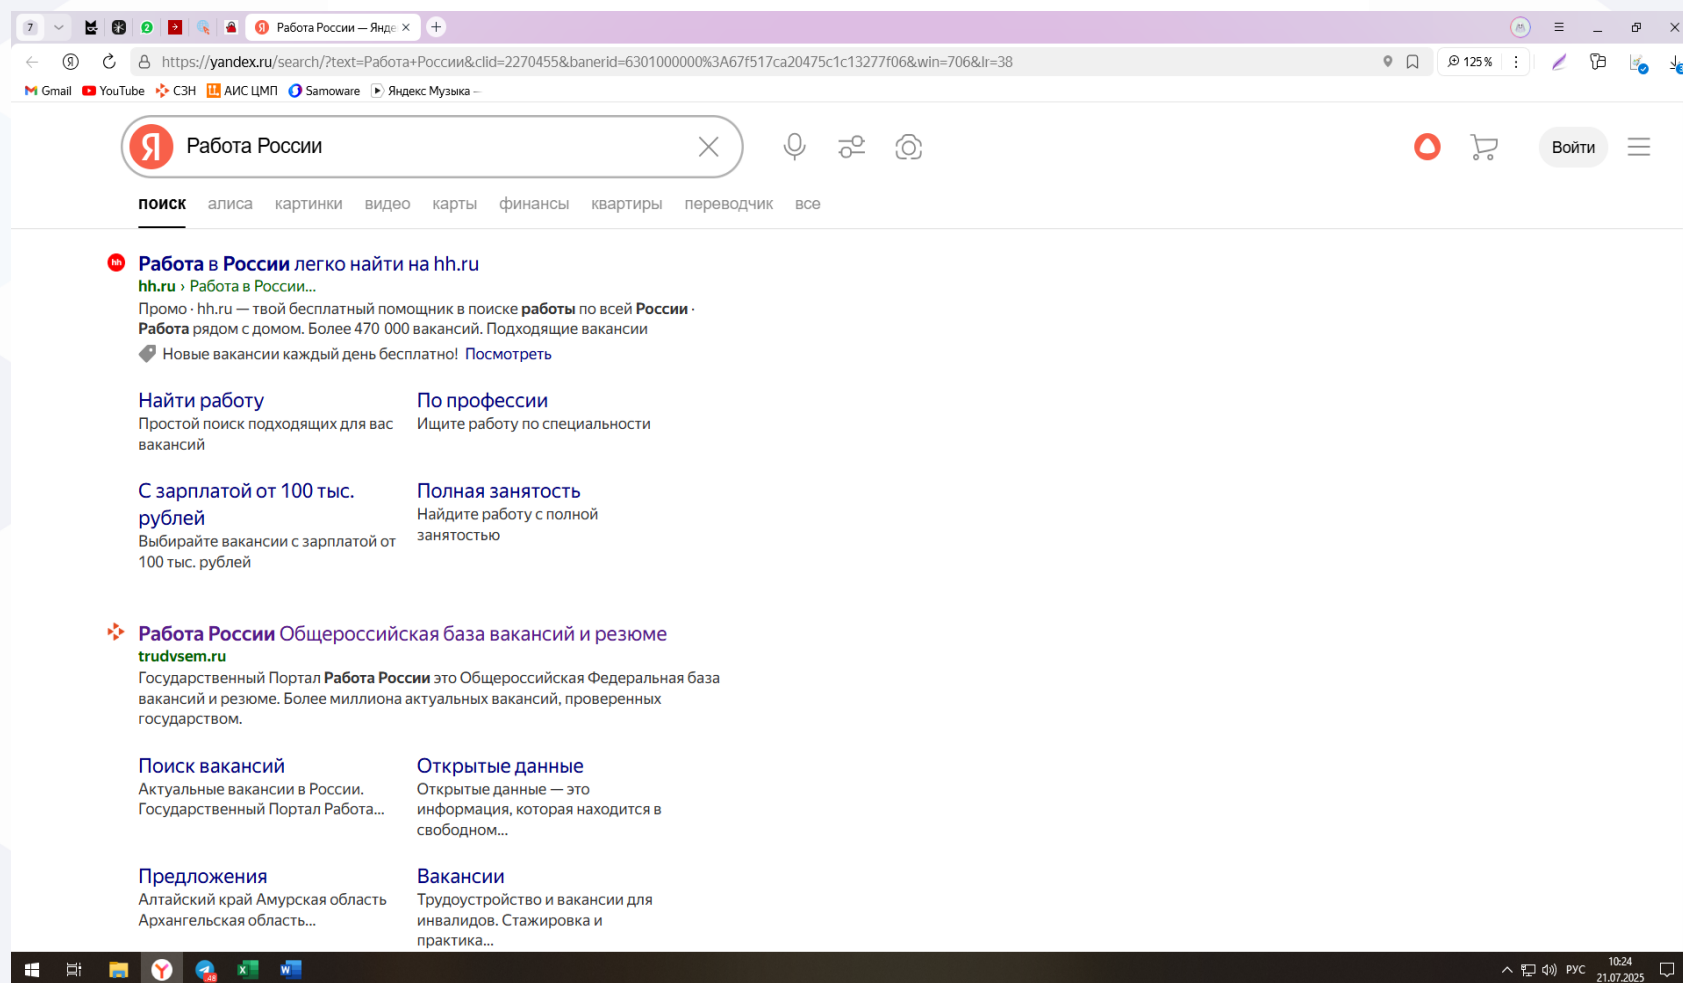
7 Работа России — Янде ×

https://yandex.ru/search/?text=Работа+России&clid=2270455&banerid=6301000000%3A67f517ca20475c1c13277f06&win=706&lr=38

125 %

Gmail YouTube СЗН АИС ЦМП Samoware Яндекс Музыка –

Работа России

Войти

поиск алиса картинки видео карты финансы квартиры переводчик все

Работа в России легко найти на hh.ru
hh.ru › Работа в России...
Промо · hh.ru — твой бесплатный помощник в поиске работы по всей России · Работа рядом с домом. Более 470 000 вакансий. Подходящие вакансии
Новые вакансии каждый день бесплатно! Посмотреть

Найти работу
Простой поиск подходящих для вас вакансий

По профессии
Ищите работу по специальности

С зарплатой от 100 тыс. рублей
Выбирайте вакансии с зарплатой от 100 тыс. рублей

Полная занятость
Найдите работу с полной занятостью

Работа России Общероссийская база вакансий и резюме
trudvsem.ru
Государственный Портал Работа России это Общероссийская Федеральная база вакансий и резюме. Более миллиона актуальных вакансий, проверенных государством.

Поиск вакансий
Актуальные вакансии в России. Государственный Портал Работа...

Открытые данные
Открытые данные — это информация, которая находится в свободном...

Предложения
Алтайский край Амурская область Архангельская область...

Вакансии
Трудоустройство и вакансии для инвалидов. Стажировка и практика...

РУС 10:24 21.07.2025